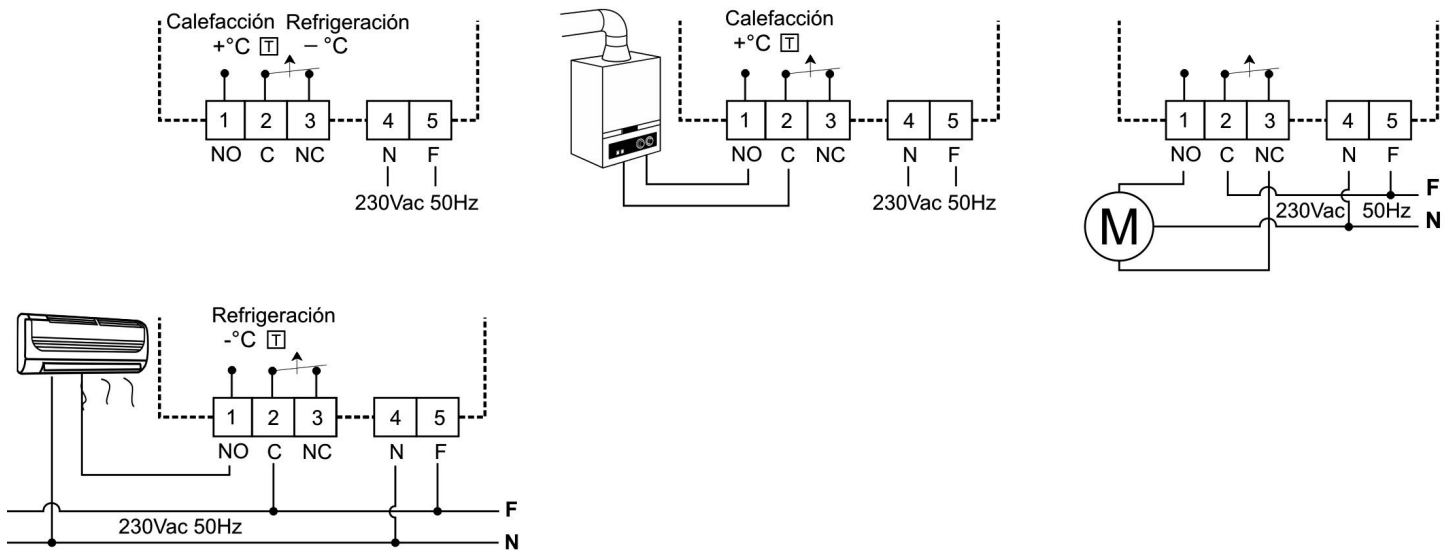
Calefacción Refrigeración
+°C T – °C

1 2 3 4 5
NO C NC N F
230Vac 50Hz

Calefacción
+°C T

1 2 3 4 5
NO C NC N F
230Vac 50Hz

1 2 3 4 5
NO C NC N F
M
230Vac 50Hz
F
N

Refrigeración
-°C T

1 2 3 4 5
NO C NC N F
230Vac 50Hz
F
N